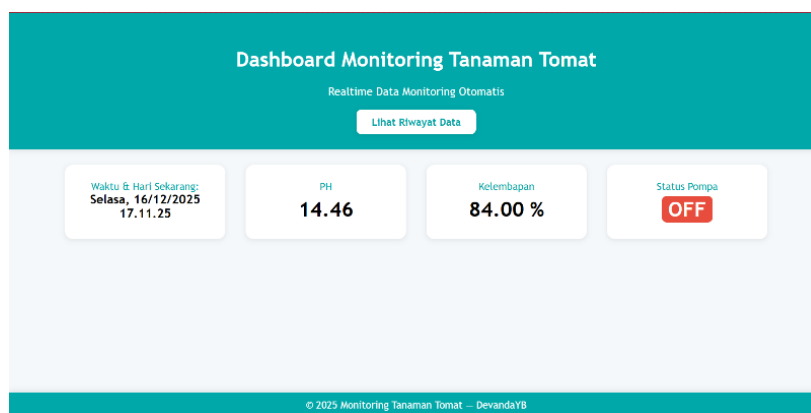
Dashboard Monitoring Tanaman Tomat

Realtime Data Monitoring Otomatis

Lihat Riwayat Data

Waktu & Hari Sekarang:
Selasa, 16/12/2025
17.11.25

PH
14.46

Kelembapan
84.00 %

Status Pompa
OFF

© 2025 Monitoring Tanaman Tomat — DevandaYB